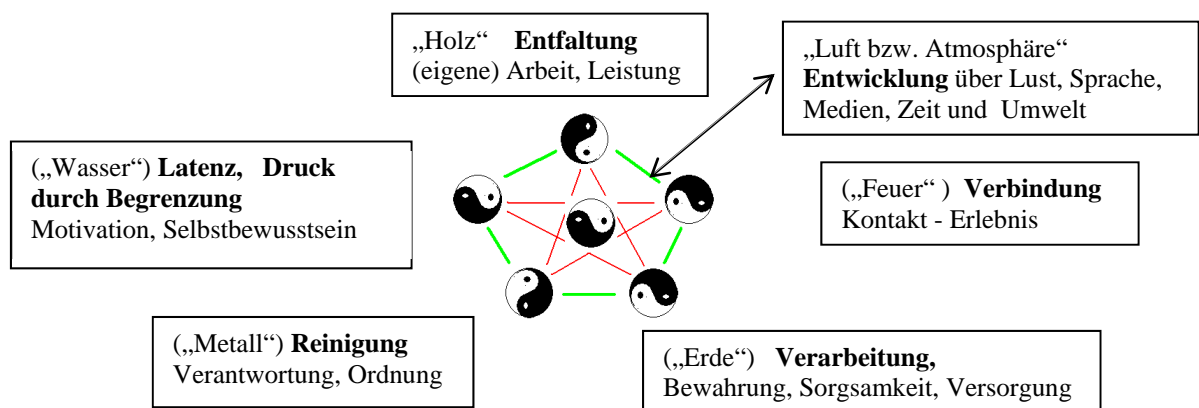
„Holz“ **Entfaltung**
(eigene) Arbeit, Leistung

„Luft bzw. Atmosphäre“
**Entwicklung** über Lust, Sprache, Medien, Zeit und Umwelt

(„Wasser“) **Latenz, Druck durch Begrenzung**
Motivation, Selbstbewusstsein

(„Feuer“ ) **Verbindung**
Kontakt - Erlebnis

(„Metall“) **Reinigung**
Verantwortung, Ordnung

(„Erde“) **Verarbeitung,**
Bewahrung, Sorgsamkeit, Versorgung